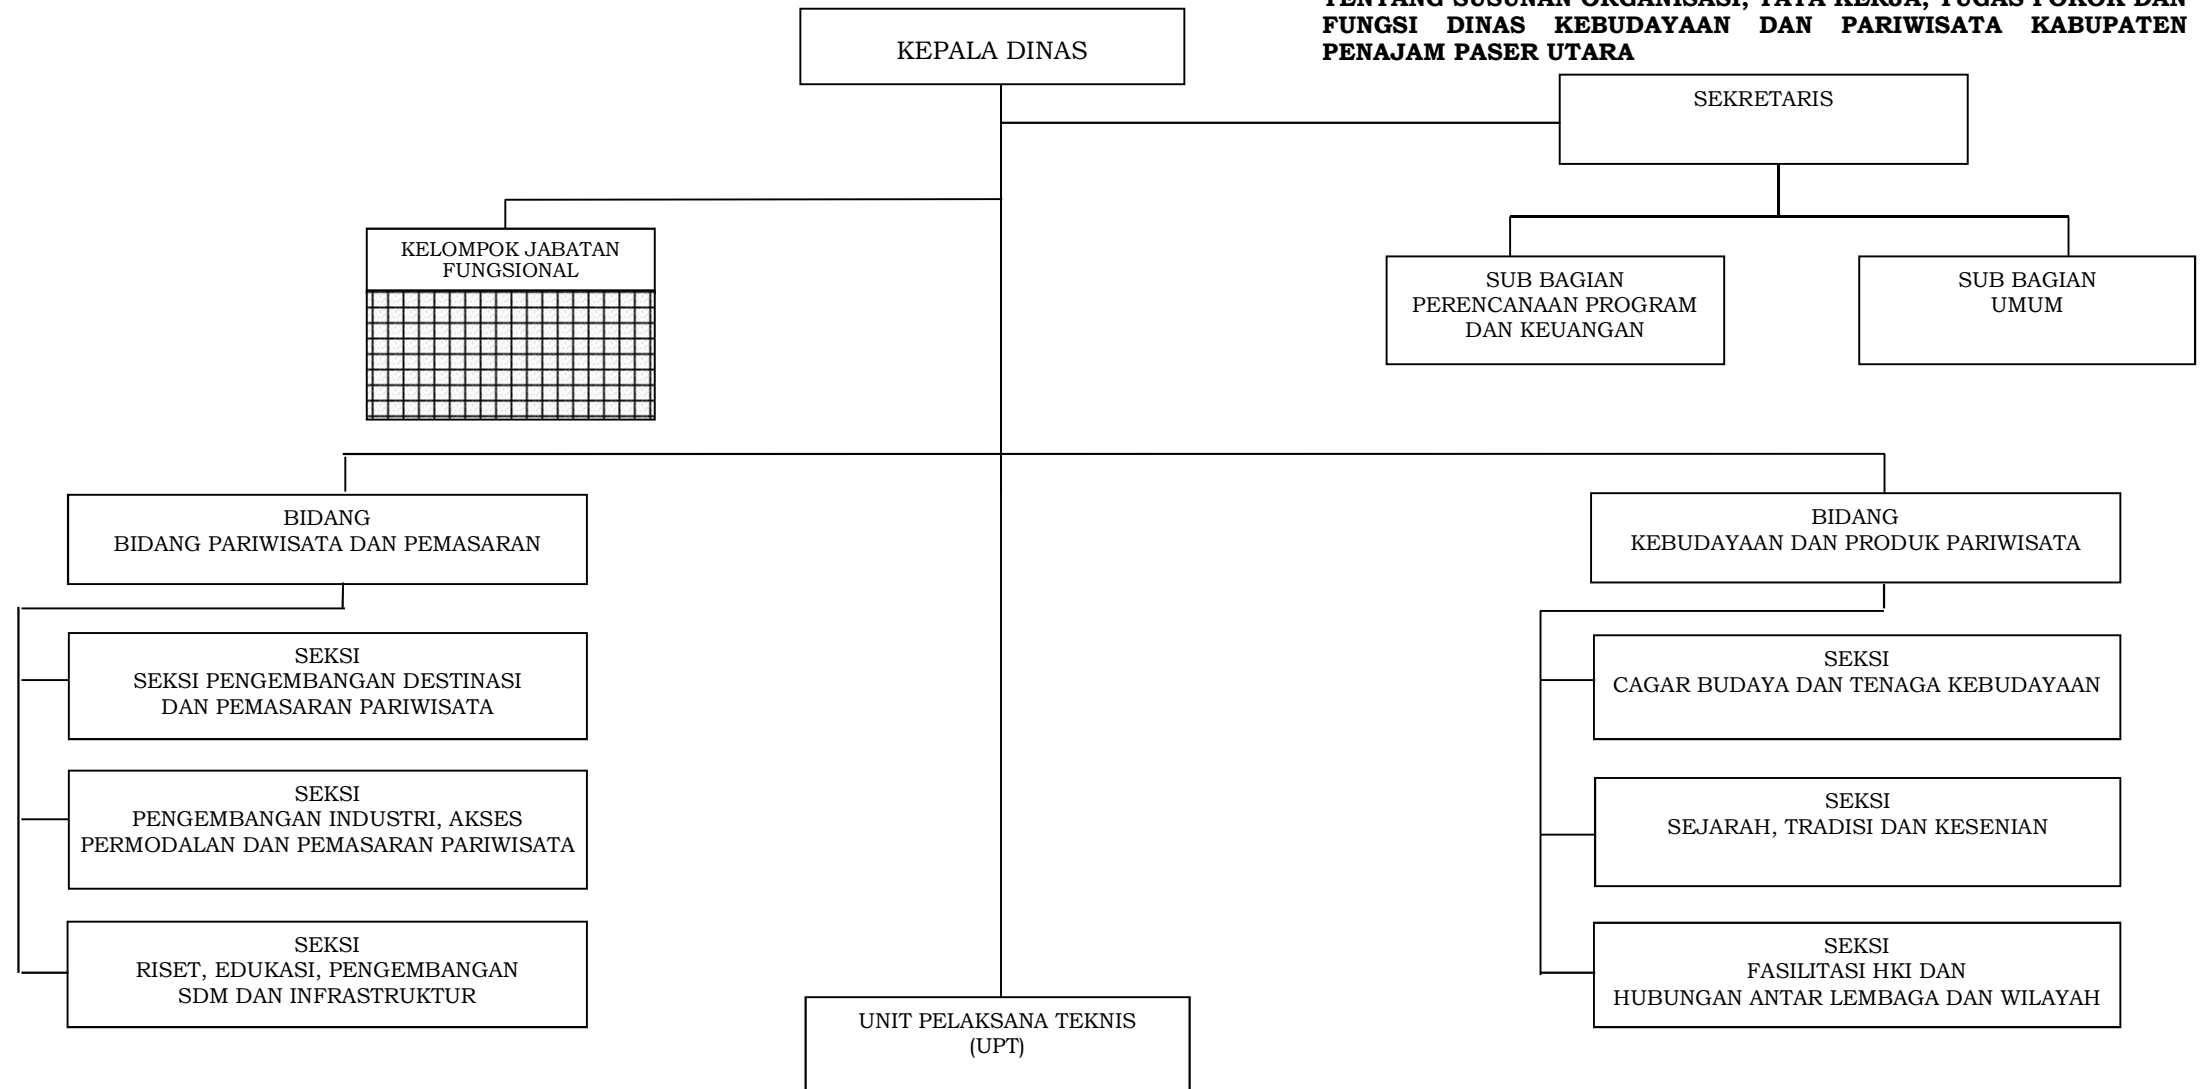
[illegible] FUNGSI DINAS KEBUDAYAAN DAN PARIWISATA KABUPATEN PENAJAM PASER UTARA

KEPALA DINAS

SEKRETARIS

KELOMPOK JABATAN FUNGSIONAL

SUB BAGIAN PERENCANAAN PROGRAM DAN KEUANGAN

SUB BAGIAN UMUM

BIDANG BIDANG PARIWISATA DAN PEMASARAN

SEKSI SEKSI PENGEMBANGAN DESTINASI DAN PEMASARAN PARIWISATA

SEKSI PENGEMBANGAN INDUSTRI, AKSES PERMODALAN DAN PEMASARAN PARIWISATA

SEKSI RISET, EDUKASI, PENGEMBANGAN SDM DAN INFRASTRUKTUR

BIDANG KEBUDAYAAN DAN PRODUK PARIWISATA

SEKSI CAGAR BUDAYA DAN TENAGA KEBUDAYAAN

SEKSI SEJARAH, TRADISI DAN KESENIAN

SEKSI FASILITASI HKI DAN HUBUNGAN ANTAR LEMBAGA DAN WILAYAH

UNIT PELAKSANA TEKNIS (UPT)